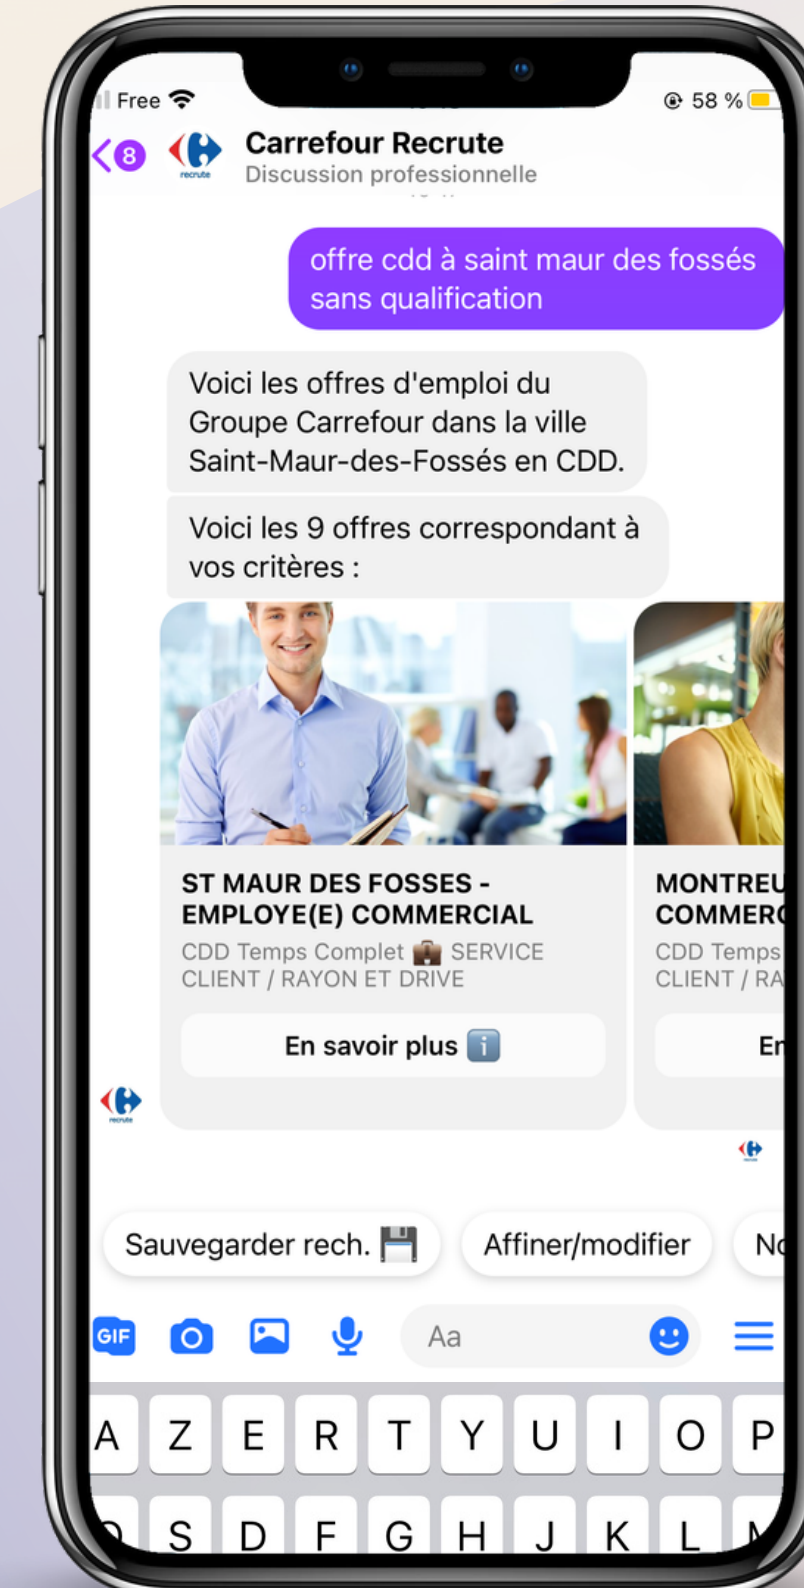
Free
58 %
8
recrute
Carrefour Recrute
Discussion professionnelle

offre cdd à saint maur des fossés sans qualification

Voici les offres d'emploi du Groupe Carrefour dans la ville Saint-Maur-des-Fossés en CDD.

Voici les 9 offres correspondant à vos critères :

ST MAUR DES FOSSES - EMPLOYE(E) COMMERCIAL
CDD Temps Complet 💼 SERVICE CLIENT / RAYON ET DRIVE
En savoir plus ℹ️

MONTREU
COMMER
CDD Temps
CLIENT / RA
En

recrute

Sauvegarder rech. 💾
Affiner/modifier
No

GIF
Aa

A Z E R T Y U I O P
Q S D F G H J K L M